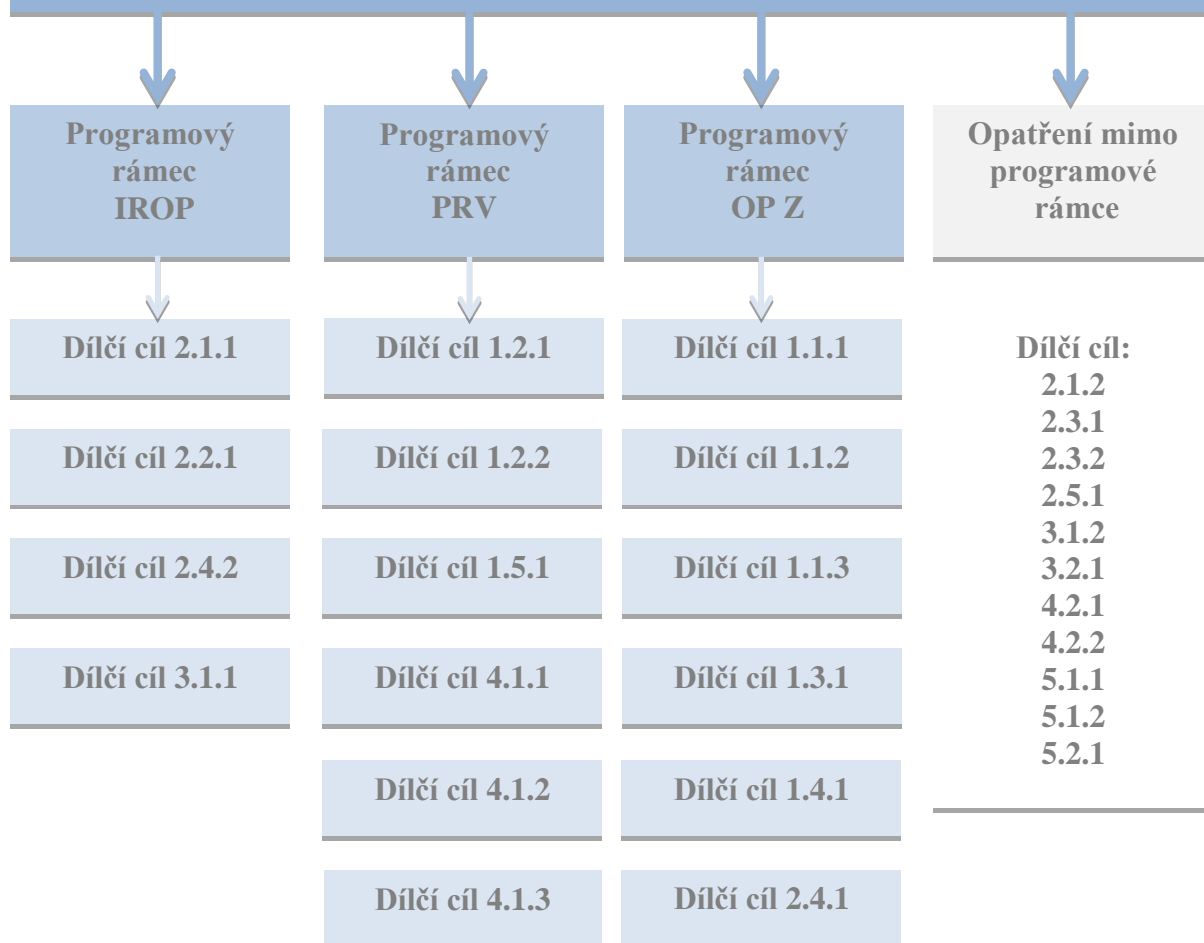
Programový rámec IROP

Dílčí cíl 2.1.1

Dílčí cíl 2.2.1

Dílčí cíl 2.4.2

Dílčí cíl 3.1.1

Programový rámec PRV

Dílčí cíl 1.2.1

Dílčí cíl 1.2.2

Dílčí cíl 1.5.1

Dílčí cíl 4.1.1

Dílčí cíl 4.1.2

Dílčí cíl 4.1.3

Programový rámec OP Z

Dílčí cíl 1.1.1

Dílčí cíl 1.1.2

Dílčí cíl 1.1.3

Dílčí cíl 1.3.1

Dílčí cíl 1.4.1

Dílčí cíl 2.4.1

Opatření mimo programové rámce

Dílčí cíl:
2.1.2
2.3.1
2.3.2
2.5.1
3.1.2
3.2.1
4.2.1
4.2.2
5.1.1
5.1.2
5.2.1